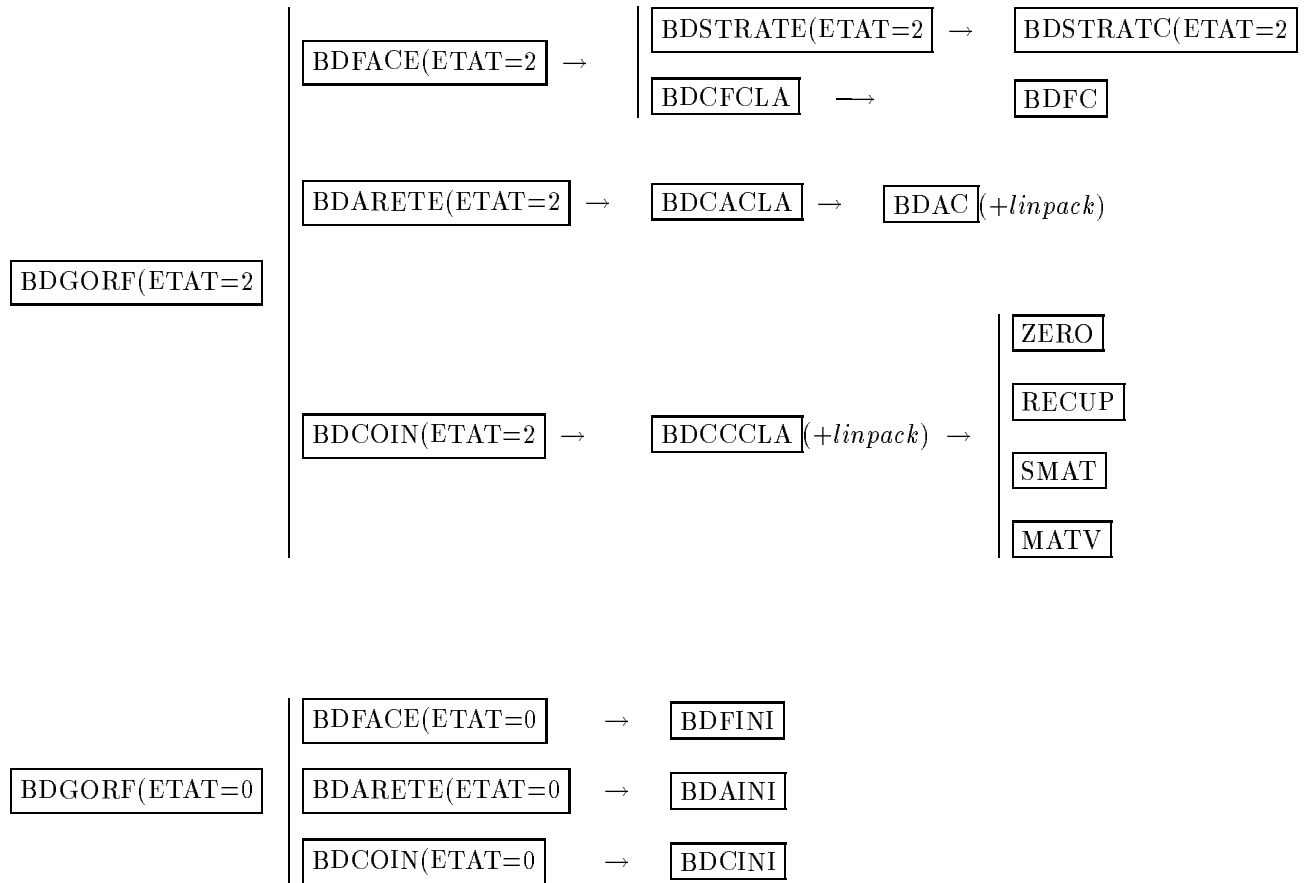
BDGORF(ETAT=2

BDFACE(ETAT=2 $\rightarrow$

BDSTRATE(ETAT=2 $\rightarrow$ BDSTRATC(ETAT=2

BDCFCLA $\longrightarrow$ BDFC

BDARETE(ETAT=2 $\rightarrow$ BDCACLA $\rightarrow$ BDAC $(+linpack)$

BDCOIN(ETAT=2 $\rightarrow$ BDCCCLA $(+linpack)$ $\rightarrow$

ZERO

RECUP

SMAT

MATV

BDGORF(ETAT=0

BDFACE(ETAT=0 $\rightarrow$ BDFINI

BDARETE(ETAT=0 $\rightarrow$ BDAINI

BDCOIN(ETAT=0 $\rightarrow$ BDCINI